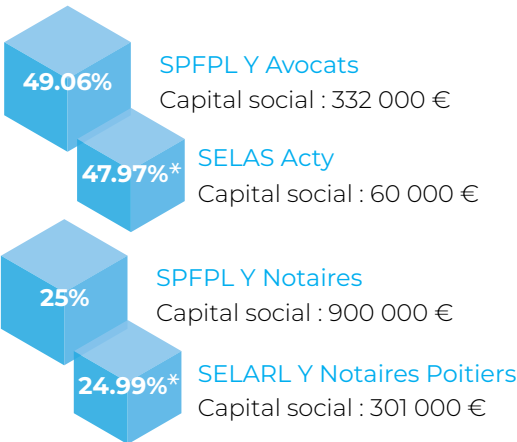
49.06%

SPFPL Y Avocats
Capital social : 332 000 €

47.97%*

SELAS Acty
Capital social : 60 000 €

25%

SPFPL Y Notaires
Capital social : 900 000 €

24.99%*

SELARL Y Notaires Poitiers
Capital social : 301 000 €